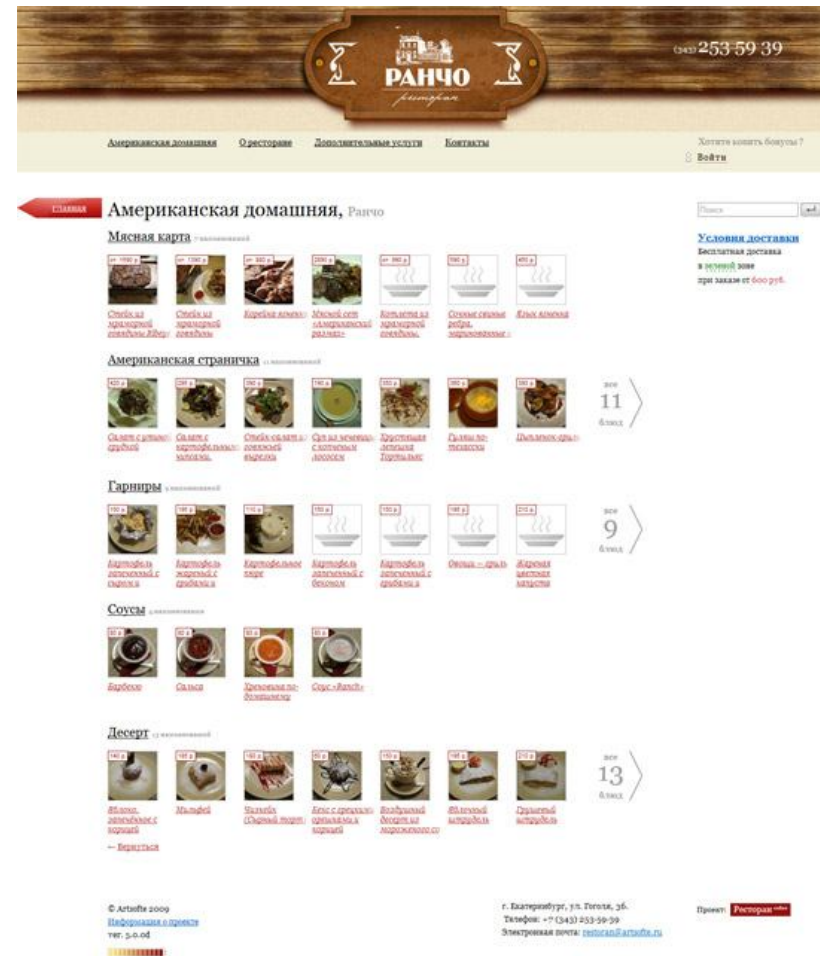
РАНЧО
ресторан

(343) 253-59-39

Американская домашняя
О ресторане
Дополнительные услуги
Контакты

Хотите копить бонусы?
Войти

Главная

Американская домашняя, Ранчо

Поиск

Условия доставки
Бесплатная доставка в зеленой зоне при заказе от 600 руб.

Мясная карта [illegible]

от 1590 р. Стейк из мраморной говядины Ribeye
от 1390 р. Стейк из мраморной говядины
380 р. Корейка ягненка
2090 р. Мясной сет «Американский размер»
от 380 р. Котлета из мраморной говядины
590 р. Сочные свиные ребра, маринованные
450 р. Язык ягненка

Американская страничка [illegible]

420 р. Салат с утиной грудкой
280 р. Салат с картофельными чипсами
390 р. Стейк-салат с говяжьей вырезкой
190 р. Суп из чечевицы с копченым лососем
350 р. Хрустящая лепешка Тортилья
390 р. Гумбо по-техасски
390 р. Цыпленок-гриль

все 11 блюд

Гарниры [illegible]

150 р. Картофель запеченный с сыром и
190 р. Картофель жареный с грибами и
110 р. Картофельное пюре
150 р. Картофель запеченный с беконом
150 р. Картофель запеченный с грибами и
180 р. Овощи – гриль
210 р. Жареная цветная капуста

все 9 блюд

Соусы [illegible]

80 р. Барбекю
80 р. Сальса
80 р. Хреновина по-домашнему
80 р. Соус «Ranch»

Десерт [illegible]

140 р. Яблоко, запечённое с корицей
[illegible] Мильфей
180 р. Чизкейк (Сырный торт)
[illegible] Кекс с грецкими орехами и корицей
150 р. Воздушный десерт из мороженого со
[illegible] Яблочный штрудель
210 р. Грушевый штрудель

все 13 блюд

← Вернуться

© Artsofte 2009
Информация о проекте
ver. 3.0.0d

г. Екатеринбург, ул. Гоголя, 36.
Телефон: +7 (343) 253-59-39
Электронная почта: restoran@artsofte.ru

Проект: Ресторан online